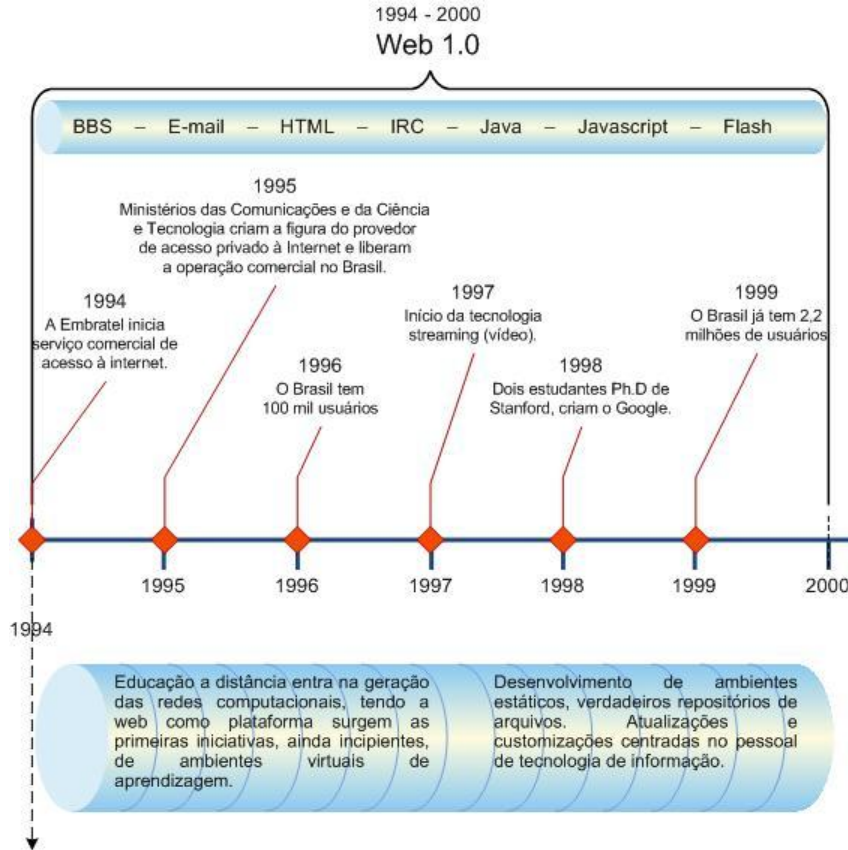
1994 - 2000
Web 1.0

BBS – E-mail – HTML – IRC – Java – Javascript – Flash

1995
Ministérios das Comunicações e da Ciência e Tecnologia criam a figura do provedor de acesso privado à Internet e liberam a operação comercial no Brasil.

1994
A Embratel inicia serviço comercial de acesso à internet.

1997
Início da tecnologia streaming (vídeo).

1999
O Brasil já tem 2,2 milhões de usuários

1996
O Brasil tem 100 mil usuários

1998
Dois estudantes Ph.D de Stanford, criam o Google.

1995 1996 1997 1998 1999 2000

1994

Educação a distância entra na geração das redes computacionais, tendo a web como plataforma surgem as primeiras iniciativas, ainda incipientes, de ambientes virtuais de aprendizagem.

Desenvolvimento de ambientes estáticos, verdadeiros repositórios de arquivos. Atualizações e customizações centradas no pessoal de tecnologia de informação.